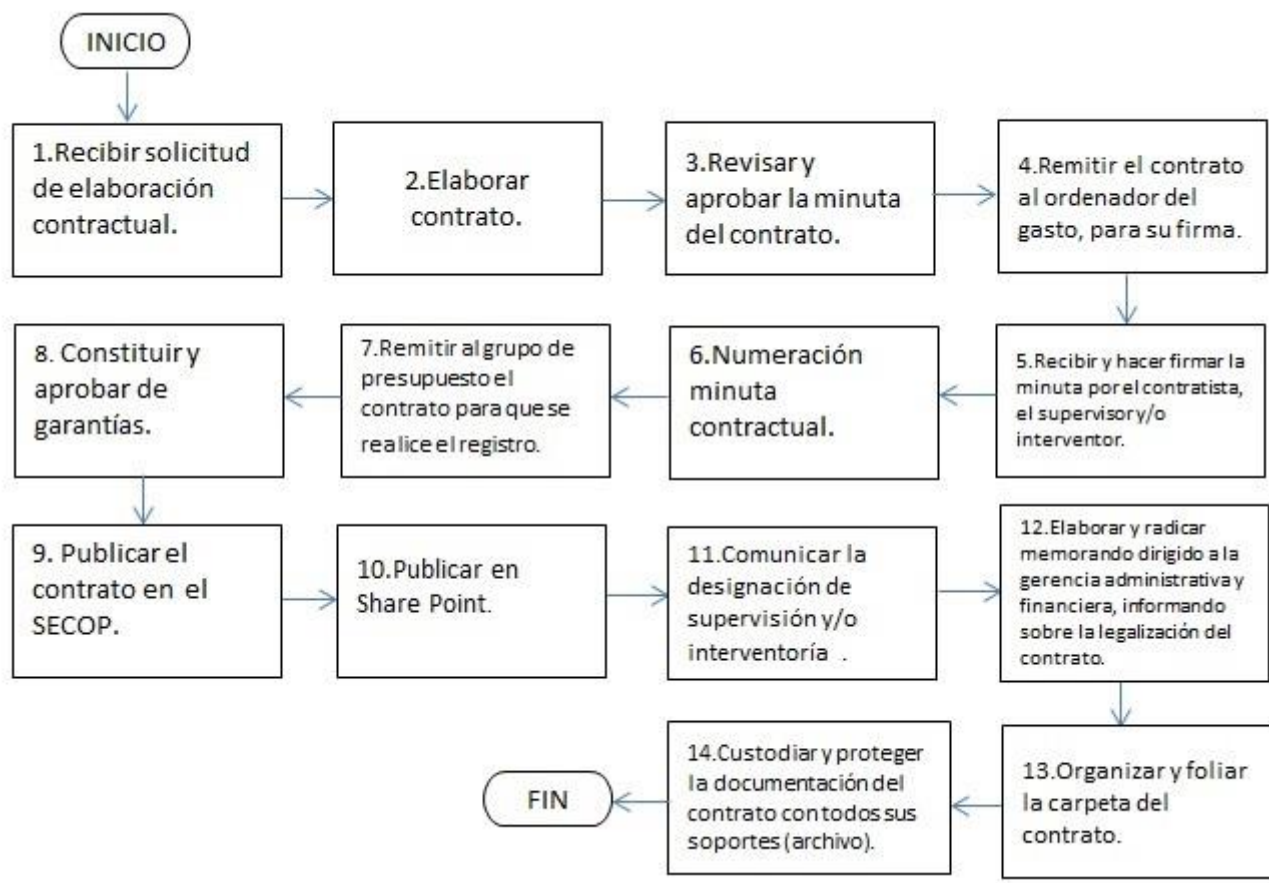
INICIO

1.Recibir solicitud de elaboración contractual.

2.Elaborar contrato.

3.Revisar y aprobar la minuta del contrato.

4.Remitir el contrato al ordenador del gasto, para su firma.

5.Recibir y hacer firmar la minuta por el contratista, el supervisory/o interventor.

6.Numeración minuta contractual.

7.Remitir al grupo de presupuesto el contrato para que se realice el registro.

8. Constituir y aprobar de garantías.

9. Publicar el contrato en el SECOP.

10.Publicar en Share Point.

11.Comunicar la designación de supervisión y/o interventoría .

12.Elaborar y radicar memorando dirigido a la gerencia administrativa y financiera, informando sobre la legalización del contrato.

13.Organizar y foliar la carpeta del contrato.

14.Custodiar y proteger la documentación del contrato con todos sus soportes (archivo).

FIN